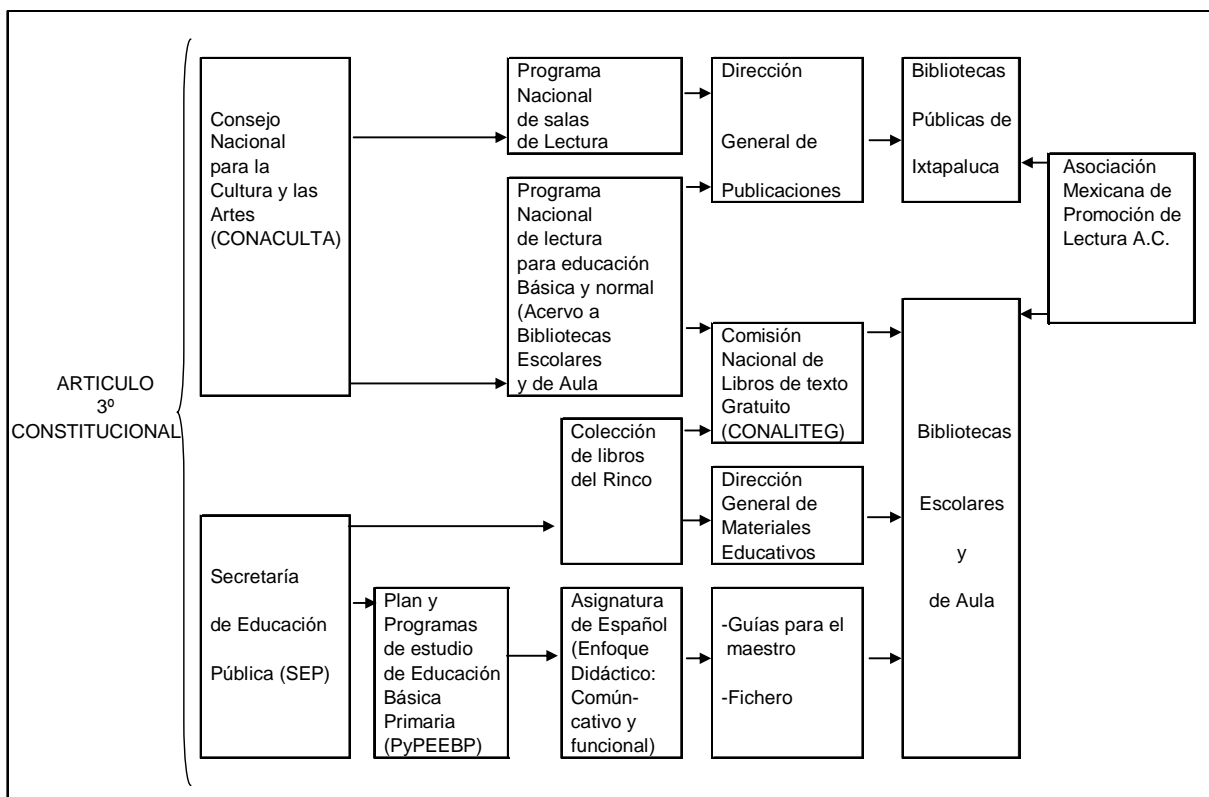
ARTICULO 3º CONSTITUCIONAL

Consejo Nacional para la Cultura y las Artes (CONACULTA)

Programa Nacional de salas de Lectura

Programa Nacional de lectura para educación Básica y normal (Acervo a Bibliotecas Escolares y de Aula

Dirección General de Publicaciones

Bibliotecas Públicas de Ixtapaluca

Asociación Mexicana de Promoción de Lectura A.C.

Comisión Nacional de Libros de texto Gratuito (CONALITEG)

Colección de libros del Rinco

Dirección General de Materiales Educativos

Bibliotecas Escolares y de Aula

Secretaría de Educación Pública (SEP)

Plan y Programas de estudio de Educación Básica Primaria (PyPEEBP)

Asignatura de Español (Enfoque Didáctico: Comúncativo y funcional)

-Guías para el maestro

-Fichero